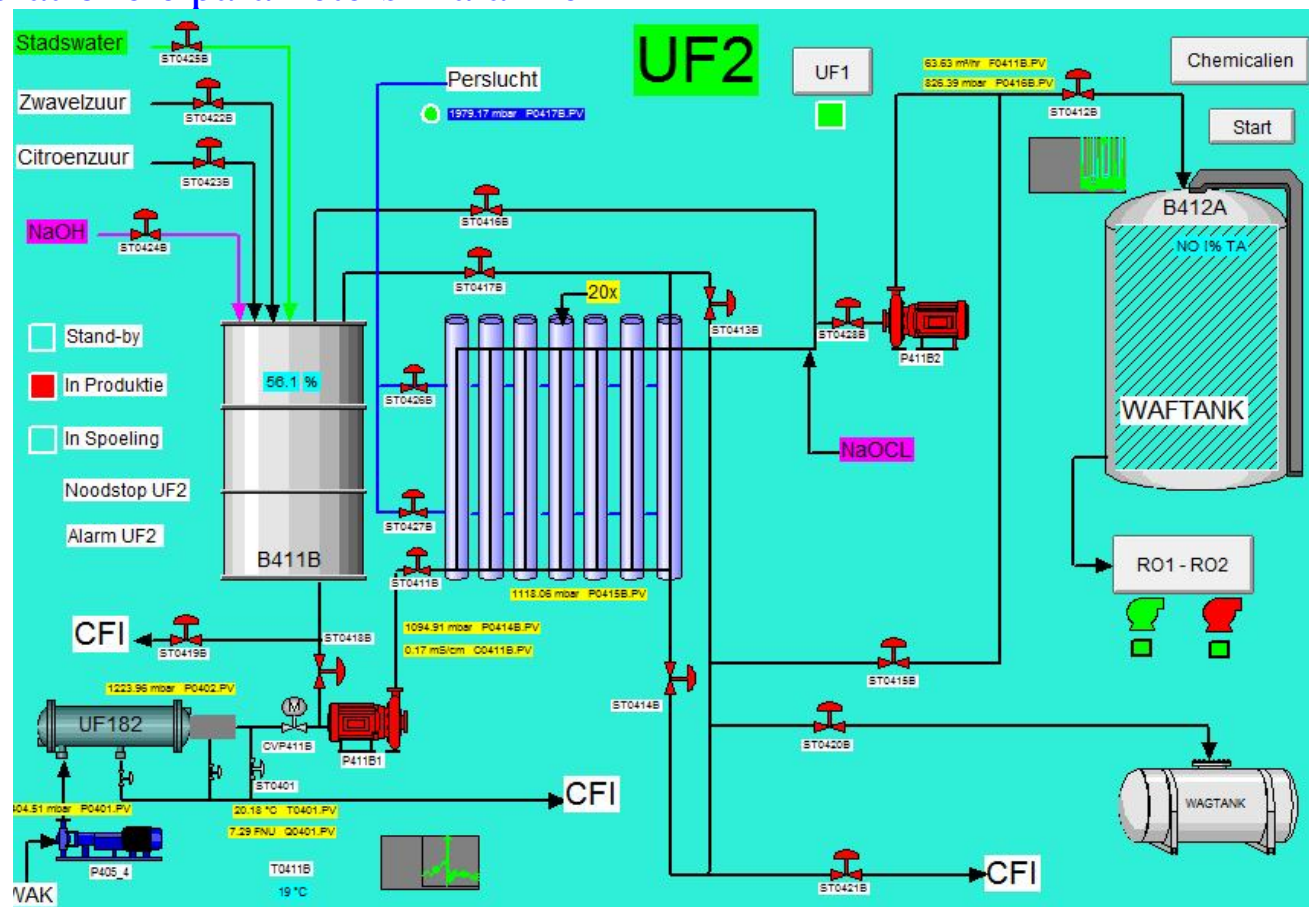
UF2

UF1

Chemicalien

Start

Stadswater
ST0425B
Zwavelzuur
ST0422B
Citroenzuur
ST0423B
NaOH
ST0424B

Perslucht
1979.17 mbar P0417B.PV

63.63 m³/hr F0411B.PV
826.39 mbar P0416B.PV
ST0412B

ST0416B
ST0417B
20x
ST0413B
ST0428B
P411B2

B412A
NO I% TA
WAFTANK

Stand-by
In Produktie
In Spoeling
Noodstop UF2
Alarm UF2

56.1 %
B411B

ST0426B
ST0427B
ST0411B

NaOCL

1118.06 mbar P0415B.PV

RO1 - RO2

CFI
ST0419B
ST0418B
1094.91 mbar P0414B.PV
0.17 mS/cm C0411B.PV

ST0415B

1223.96 mbar P0402.PV
UF182
M
CVP411B
P411B1
ST0414B
ST0420B

ST0401
CFI
404.51 mbar P0401.PV
20.18 °C T0401.PV
7.29 FNU Q0401.PV

WAGTANK

P405_4
T0411B
19 °C
ST0421B
CFI
WAK